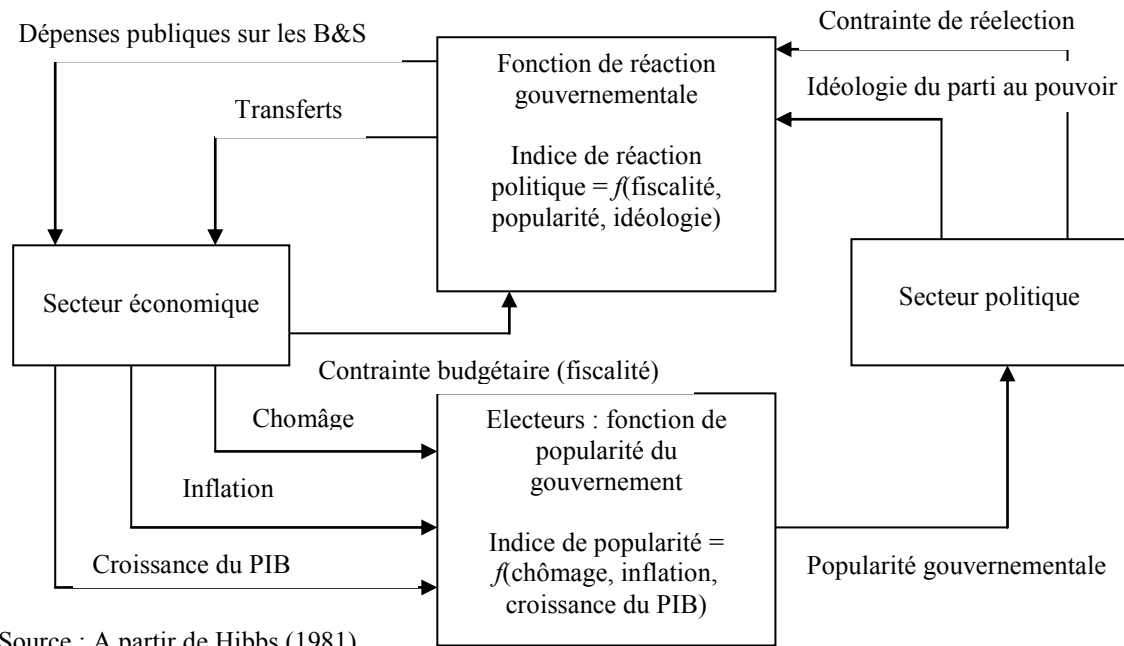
Contrainte de réelection

Dépenses publiques sur les B&S

Fonction de réaction gouvernementale

Indice de réaction politique = $f$(fiscalité, popularité, idéologie)

Idéologie du parti au pouvoir

Transferts

Secteur économique

Secteur politique

Contrainte budgétaire (fiscalité)

Chomâge

Electeurs : fonction de popularité du gouvernement

Indice de popularité = $f$(chômage, inflation, croissance du PIB)

Inflation

Croissance du PIB

Popularité gouvernementale

Source : A partir de Hibbs (1981)